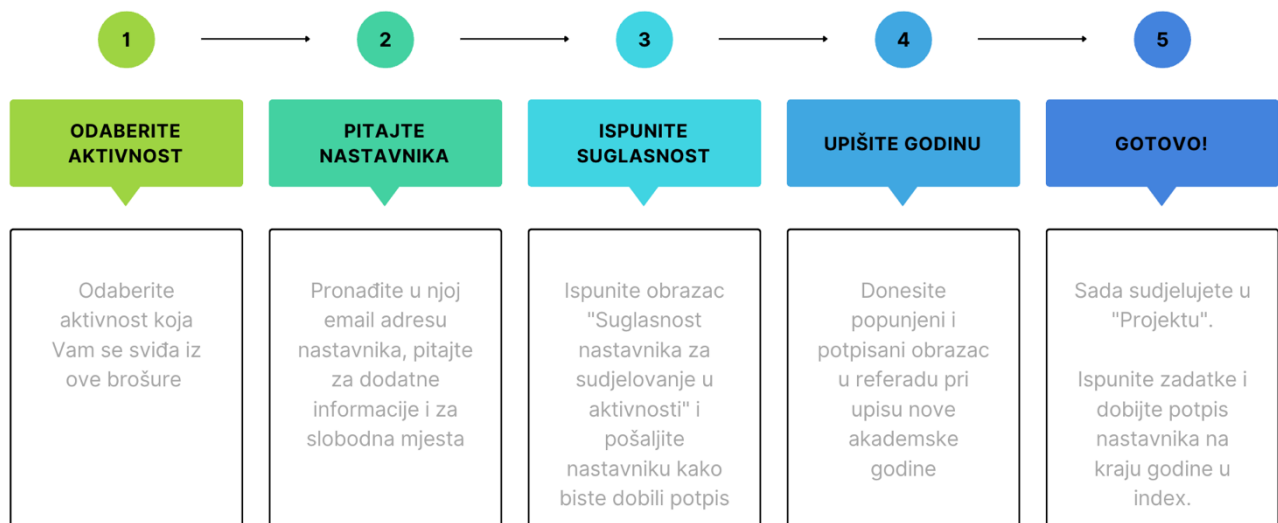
1

2

3

4

5

ODABERITE AKTIVNOST

Odaberite aktivnost koja Vam se sviđa iz ove brošure

PITAJTE NASTAVNIKA

Pronađite u njoj email adresu nastavnika, pitajte za dodatne informacije i za slobodna mjesta

ISPUNITE SUGLASNOST

Ispunite obrazac "Suglasnost nastavnika za sudjelovanje u aktivnosti" i pošaljite nastavniku kako biste dobili potpis

UPIŠITE GODINU

Donesite popunjeni i potpisani obrazac u referadu pri upisu nove akademske godine

GOTOVO!

Sada sudjelujete u "Projektu".

Ispunite zadatke i dobijte potpis nastavnika na kraju godine u index.